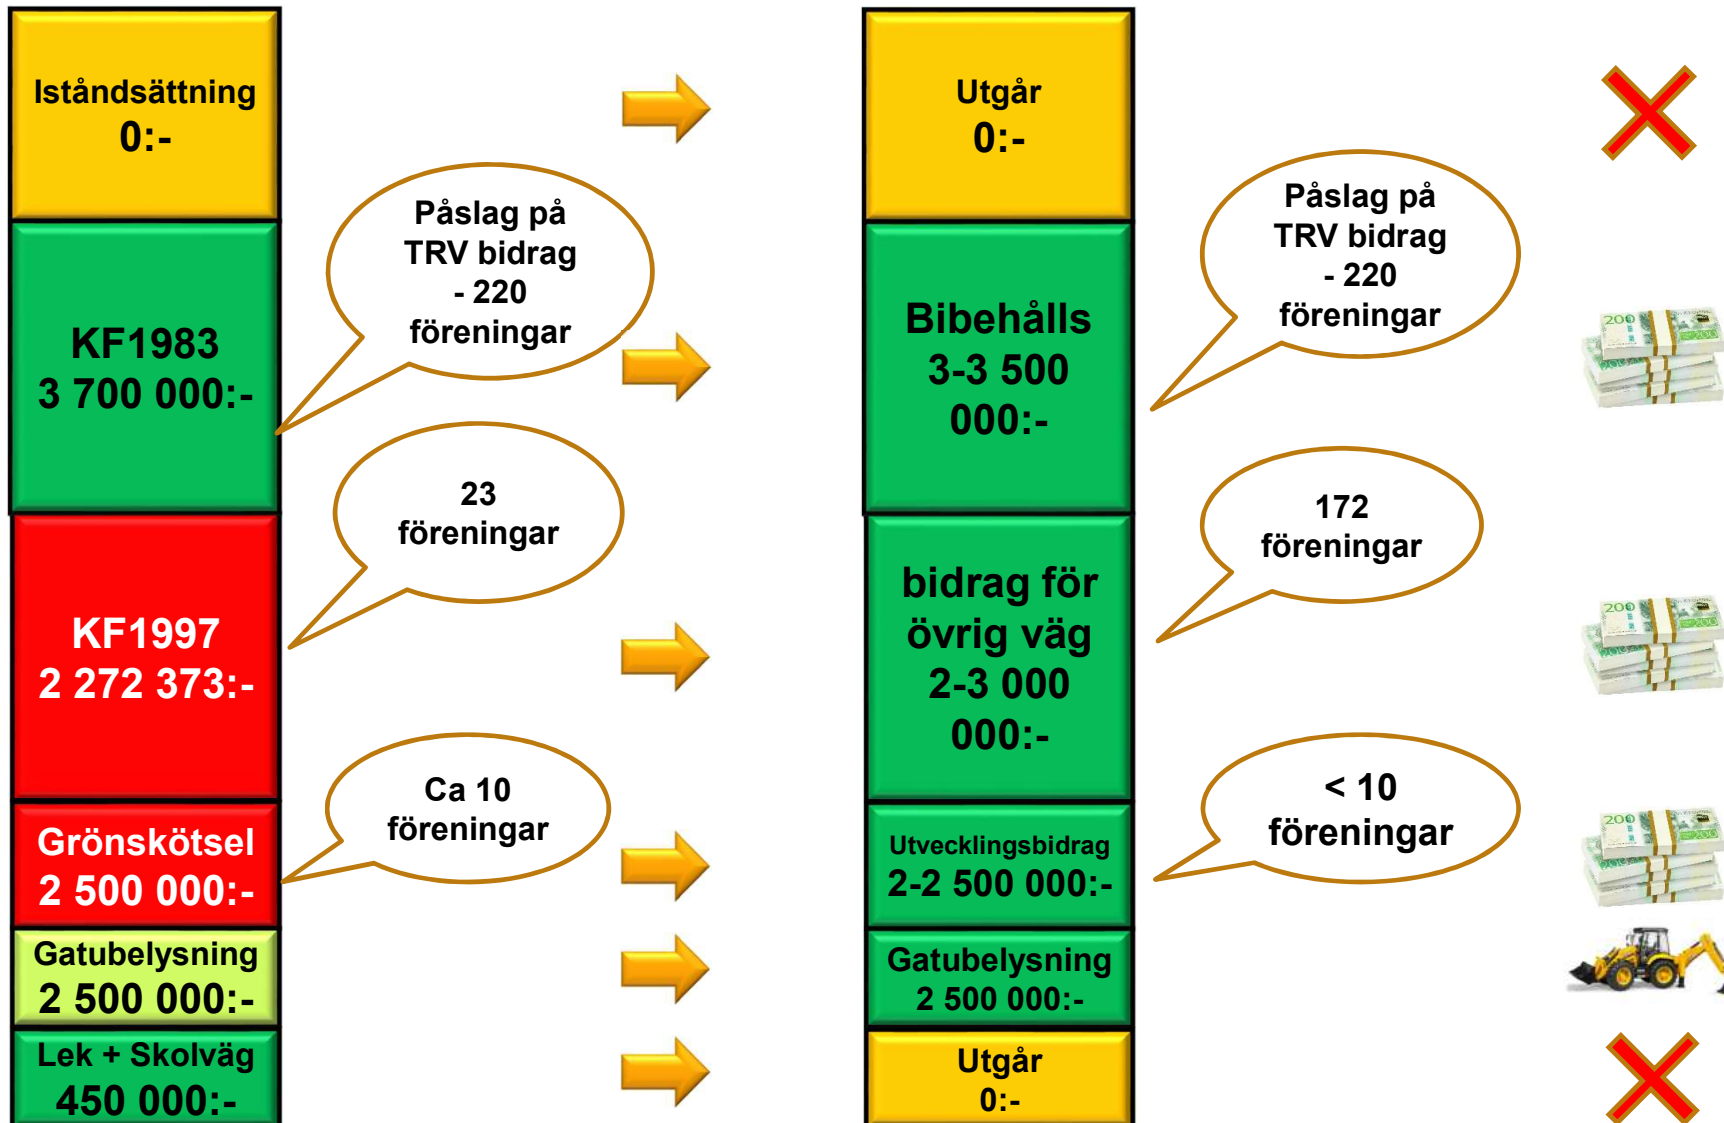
Iståndsättning
0:-

KF1983
3 700 000:-

KF1997
2 272 373:-

Grönskötsel
2 500 000:-

Gatubelysning
2 500 000:-

Lek + Skolväg
450 000:-

Påslag på TRV bidrag - 220 föreningar

23 föreningar

Ca 10 föreningar

Utgår
0:-

Bibehålls
3-3 500 000:-

bidrag för övrig väg
2-3 000 000:-

Utvecklingsbidrag
2-2 500 000:-

Gatubelysning
2 500 000:-

Utgår
0:-

Påslag på TRV bidrag - 220 föreningar

172 föreningar

< 10 föreningar

200

200

200